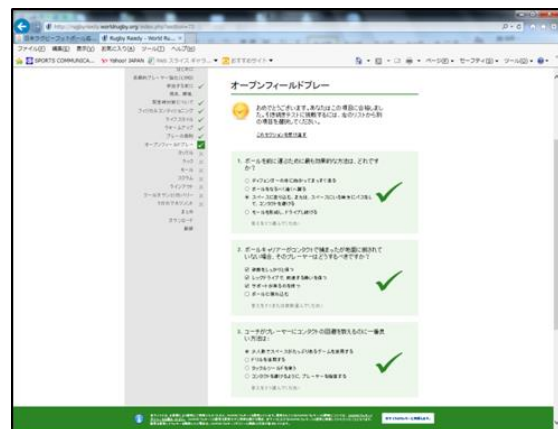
http://rugbyready.worldrugby.org/index.php?section=15
日本ラグビーフットボール協... | Rugby Ready - World Ru... ×
ファイル(F) 編集(E) 表示(V) お気に入り(A) ツール(T) ヘルプ(H)
SPORTS COMMUNICA... Yahoo! JAPAN Web スライス ギャラ... おすすめサイト

オープンフィールドプレー

おめでとうございます。あなたはこの項目に合格しました。引き続きテストに挑戦するには、左のリストから別の項目を選択してください。

このセクションを見て直す

1. ボールを前に運ぶために最も効果的な方法は、どれですか？
ディフェンダーの中に向かって走っていく
ボールをなるべく遠くに蹴る
スペースに走り込む、またはスペースにいる味方にパスをして、コンタクトを避ける
モールを形成し、ドライブし続ける

2. ボールキャリアーがコンタクトで倒されたが地面に倒されていない場合、そのプレーヤーはどうするべきですか？
姿勢を低くしっかり保つ
レッグドライブで前進を続ける
サポートが来るのを待つ
ボールに覆いかぶさる

3. コーチがプレーヤーにコンタクトの回避を教えるのに一番良い方法は：
少人数でスペースがたっぷりあるゲームを活用する
ドリルを活用する
タックルシールドを使う
コンタクトを避けるように、プレーヤーを指導する

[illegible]